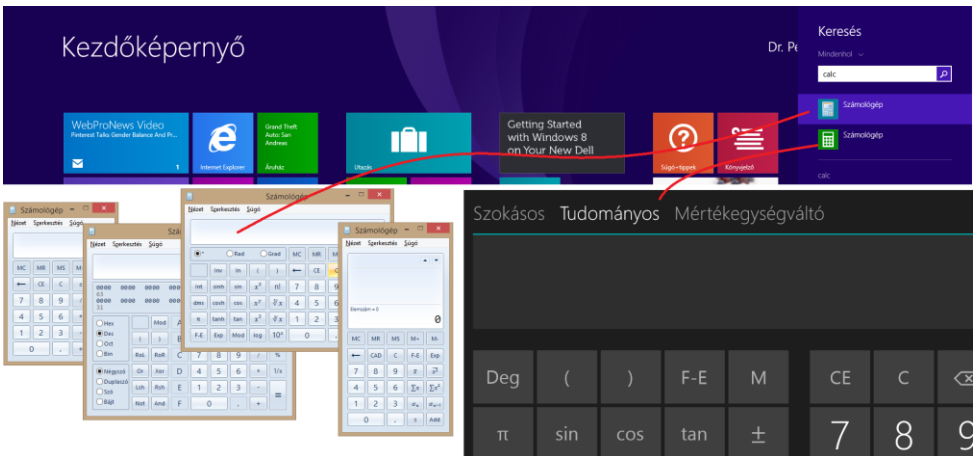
Kezdőképernyő

Dr. Pe

Keresés

Mindenhol

calc

Számológép

Számológép

calc

WebProNews Video
Pinterest Talks Gender Balance And Pr...

1

Internet Explorer

Grand Theft Auto: San Andreas

Áruház

Utazás

Getting Started with Windows 8 on Your New Dell

Súgó+tippek

Könyvjelző

Számológép
Nézet Szerkesztés Súgó
MC MR MS M+
← CE C ±
7 8 9
4 5 6
1 2 3
0 ,

Számológép
Nézet Szerkesztés Súgó
0000 0000 0000 0000
63
0000 0000 0000 0000
31
Hex
Dec
Oct
Bin
Mod
( )
RoL RoR
Or Xor
Lsh Rsh
Not And
Négyszó
Duplaszó
Szó
Bájt
A B C D E F
7 8 9
4 5 6
1 2 3
0

Számológép
Nézet Szerkesztés Súgó
Fok Rad Grad
MC MR MS M+ M-
Inv ln ( )
Int sinh sin $x^2$ n!
dms cosh cos $x^y$ $\sqrt[y]{x}$
π tanh tan $x^3$ $\sqrt[3]{x}$
F-E Exp Mod log $10^x$
← CE C ±
7 8 9 /
4 5 6 *
1 2 3 -
0 , +
%
1/x

Számológép
Nézet Szerkesztés Súgó
Elemszám = 0
0
MC MR MS M+ M-
← CAD C ± Exp
7 8 9 x̄ x̄²
4 5 6 Σx Σx²
1 2 3 σn σn-1
0 , Add

Szokásos Tudományos Mértékegységváltó

Deg ( ) F-E M CE C
π sin cos tan ± 7 8 9